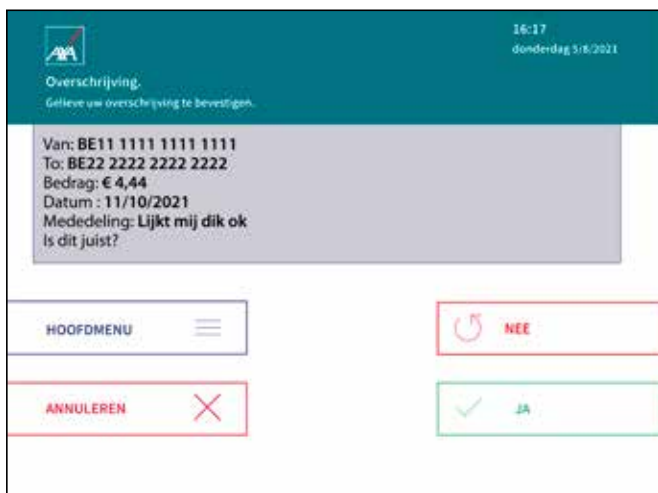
AXA

Overschrijving.

Gelieve uw overschrijving te bevestigen.

16:17
donderdag 5/8/2021

Van: BE11 1111 1111 1111
To: BE22 2222 2222 2222
Bedrag: € 4,44
Datum : 11/10/2021
Mededeling: Lijkt mij dik ok
Is dit juist?

HOOFDMENU

NEE

ANNULEREN

JA